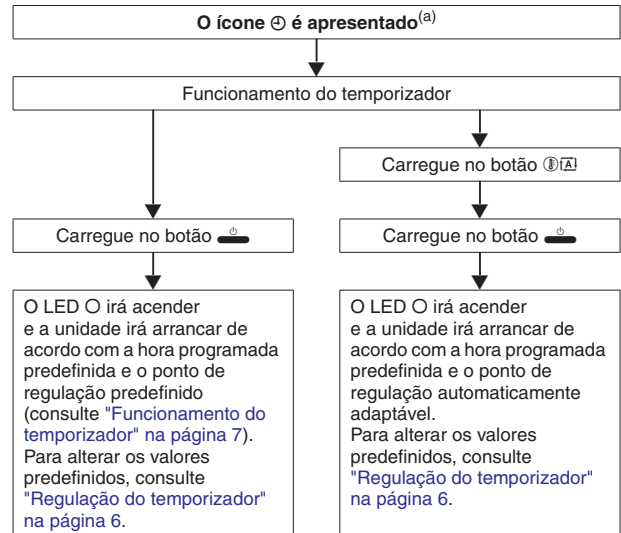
**O ícone ⏲ é apresentado**$^{(a)}$

Funcionamento do temporizador

Carregue no botão 🌡A

Carregue no botão

Carregue no botão

O LED ○ irá acender e a unidade irá arrancar de acordo com a hora programada predefinida e o ponto de regulação predefinido (consulte "Funcionamento do temporizador" na página 7). Para alterar os valores predefinidos, consulte "Regulação do temporizador" na página 6.

O LED ○ irá acender e a unidade irá arrancar de acordo com a hora programada predefinida e o ponto de regulação automaticamente adaptável. Para alterar os valores predefinidos, consulte "Regulação do temporizador" na página 6.